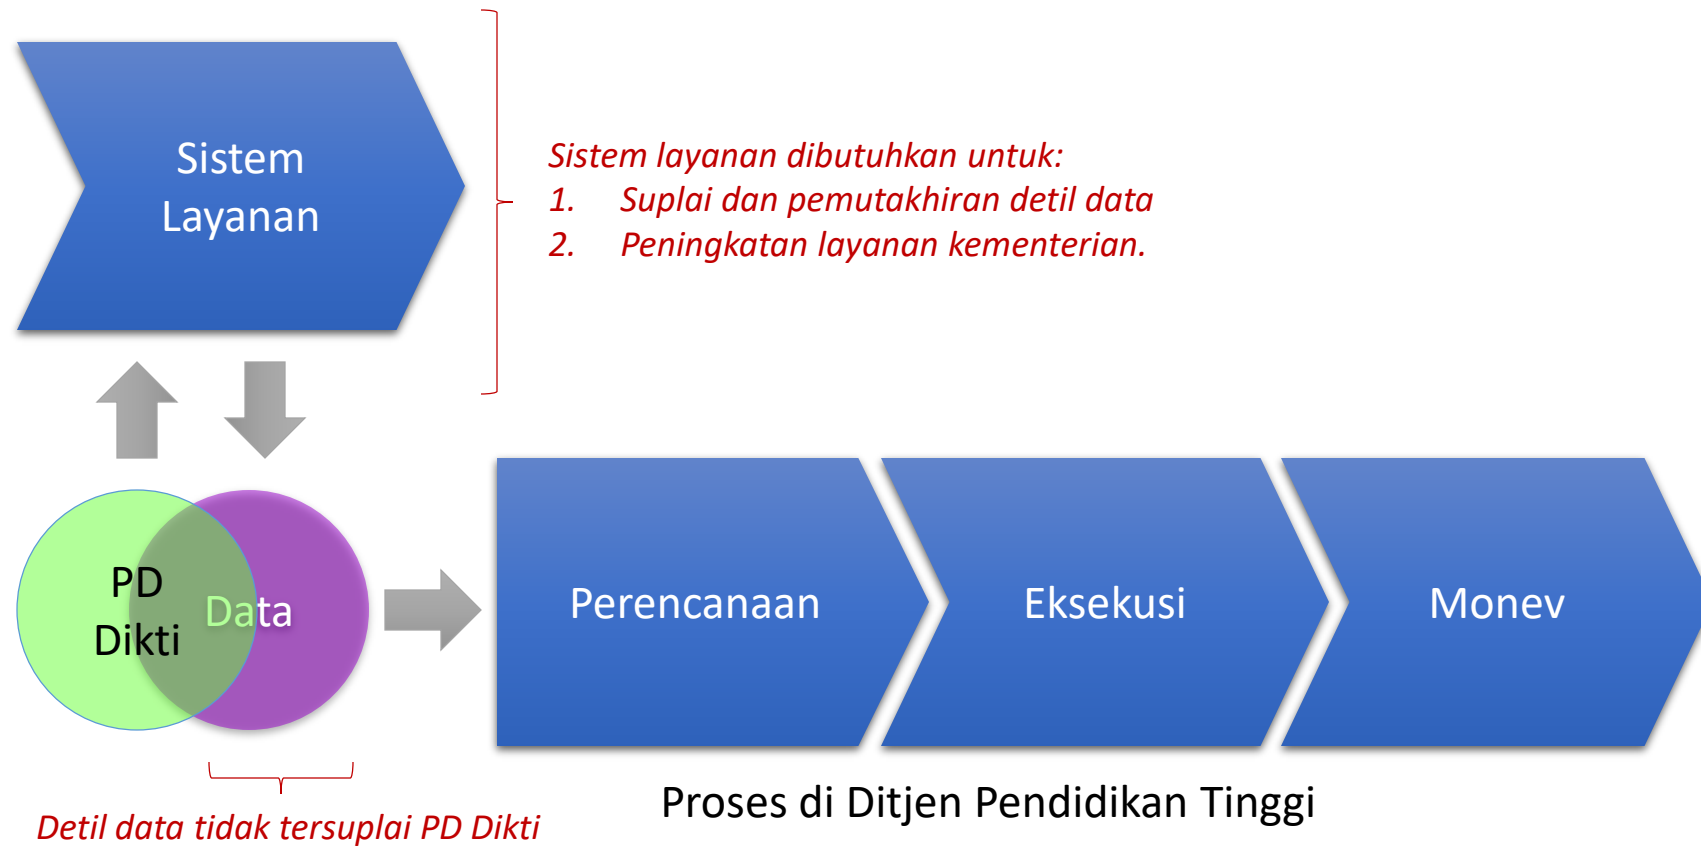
Sistem Layanan

Sistem layanan dibutuhkan untuk:
1. Suplai dan pemutakhiran detil data
2. Peningkatan layanan kementerian.

PD Dikti

Data

Perencanaan

Eksekusi

Monev

Detil data tidak tersuplai PD Dikti

Proses di Ditjen Pendidikan Tinggi